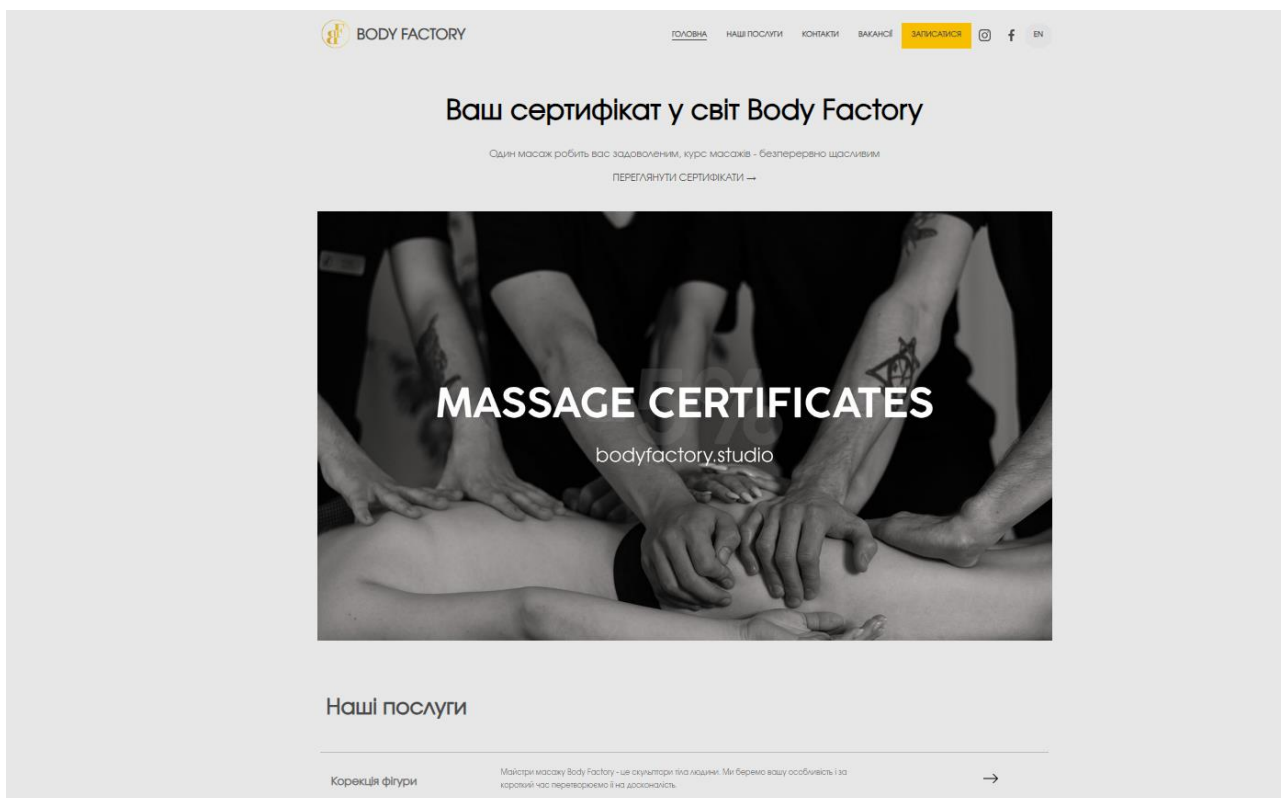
BODY FACTORY

ГОЛОВНА НАШІ ПОСЛУГИ КОНТАКТИ ВАКАНСІЇ ЗАПИСАТИСЯ EN

Ваш сертифікат у світ Body Factory

Один масаж робить вас задоволеним, курс масажів - безперервно щасливим

ПЕРЕГЛЯНУТИ СЕРТИФІКАТИ →

MASSAGE CERTIFICATES

bodyfactory.studio

Наші послуги

Корекція фігури

Майстри масажу Body Factory - це скульптори тіла людини. Ми беремо вашу особливість і за короткий час перетворюємо її на досконалість.

→